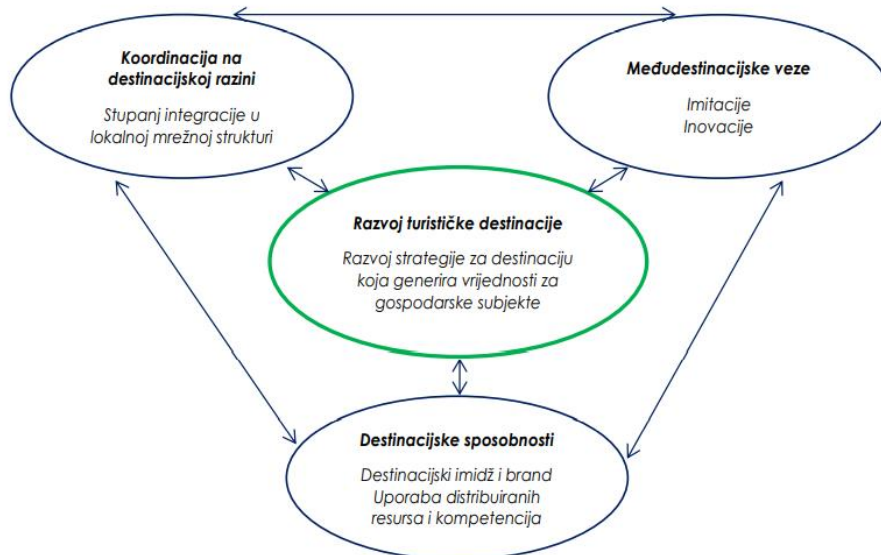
**Koordinacija na destinacijskoj razini**

Stupanj integracije u lokalnoj mrežnoj strukturi

**Međudestinacijske veze**

Imitacije
Inovacije

**Razvoj turističke destinacije**

Razvoj strategije za destinaciju koja generira vrijednosti za gospodarske subjekte

**Destinacijske sposobnosti**

Destinacijski imidž i brand
Uporaba distribuiranih resursa i kompetencija